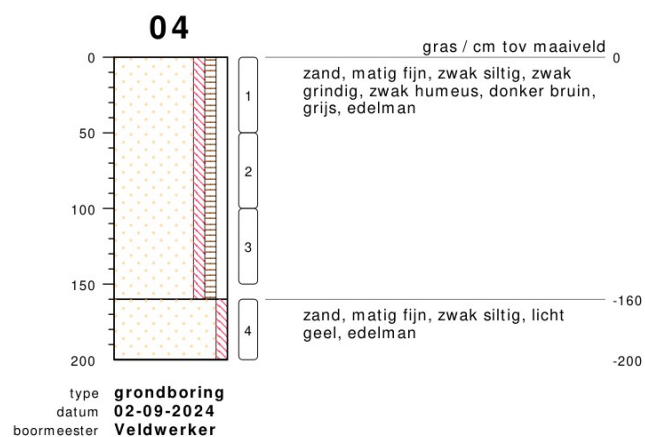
04

0
50
100
150
200

1
2
3
4

gras / cm tov maaiveld 0

zand, matig fijn, zwak siltig, zwak grindig, zwak humeus, donker bruin, grijs, edelman

-160

zand, matig fijn, zwak siltig, licht geel, edelman

-200

type grondboring
datum 02-09-2024
boormeester Veldwerker